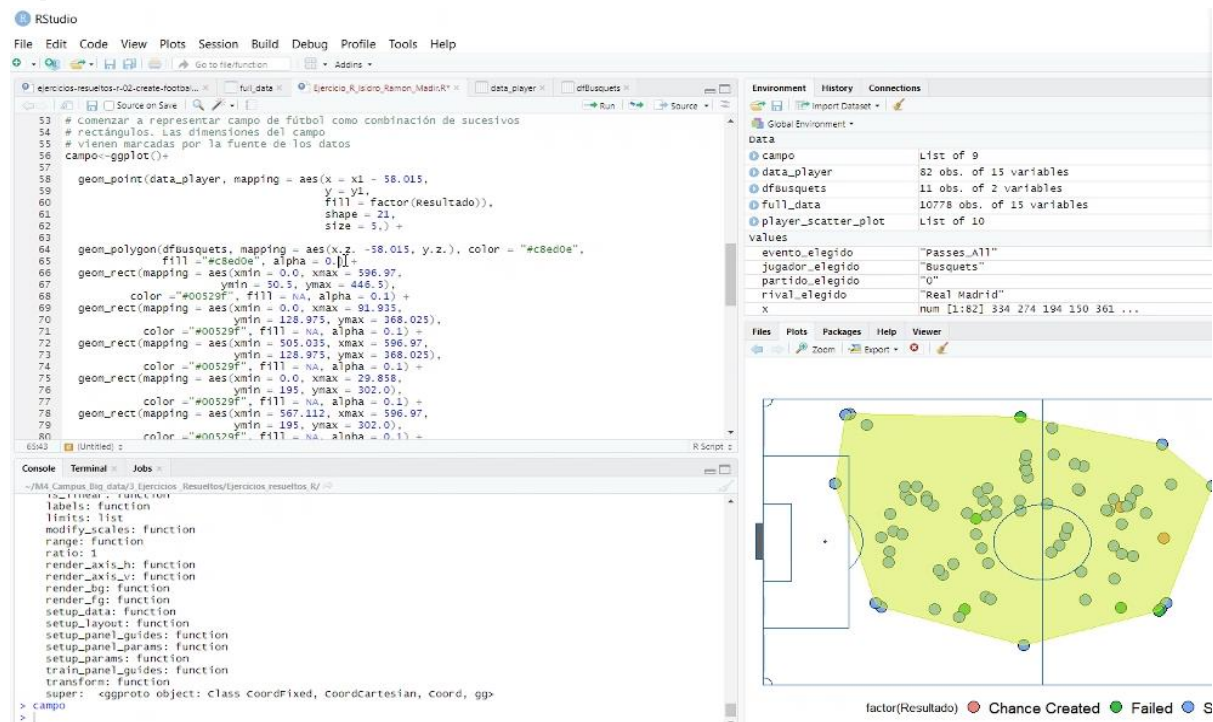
RStudio

File Edit Code View Plots Session Build Debug Profile Tools Help

Go to file/function | Addins

ejercicios-resueltos-r-02-create-footbal... | full_data | Ejercicio_R_Isidro_Ramon_Madir.R* | data_player | dfBusquets

Source on Save | Run | Source

53 # Comenzar a representar campo de fútbol como combinación de sucesivos
54 # rectángulos. Las dimensiones del campo
55 # vienen marcadas por la fuente de los datos
56 campo<-ggplot()+
57
58 geom_point(data_player, mapping = aes(x = x1 - 58.015,
59 y = y1,
60 fill = factor(Resultado)),
61 shape = 21,
62 size = 5,) +
63
64 geom_polygon(dfBusquets, mapping = aes(x.z. -58.015, y.z.), color = "#c8ed0e",
65 fill ="#c8ed0e", alpha = 0.1) +
66 geom_rect(mapping = aes(xmin = 0.0, xmax = 596.97,
67 ymin = 50.5, ymax = 446.5),
68 color ="#00529f", fill = NA, alpha = 0.1) +
69 geom_rect(mapping = aes(xmin = 0.0, xmax = 91.935,
70 ymin = 128.975, ymax = 368.025),
71 color ="#00529f", fill = NA, alpha = 0.1) +
72 geom_rect(mapping = aes(xmin = 505.035, xmax = 596.97,
73 ymin = 128.975, ymax = 368.025),
74 color ="#00529f", fill = NA, alpha = 0.1) +
75 geom_rect(mapping = aes(xmin = 0.0, xmax = 29.858,
76 ymin = 195, ymax = 302.0),
77 color ="#00529f", fill = NA, alpha = 0.1) +
78 geom_rect(mapping = aes(xmin = 567.112, xmax = 596.97,
79 ymin = 195, ymax = 302.0),
80 color ="#00529f", fill = NA, alpha = 0.1) +

65:43 (Untitled) R Script

Environment History Connections
Import Dataset
Global Environment
Data
campo List of 9
data_player 82 obs. of 15 variables
dfBusquets 11 obs. of 2 variables
full_data 10778 obs. of 15 variables
player_scatter_plot List of 10
Values
evento_elegido "Passes_All"
jugador_elegido "Busquets"
partido_elegido "0"
rival_elegido "Real Madrid"
x num [1:82] 334 274 194 150 361 ...

Files Plots Packages Help Viewer
Zoom Export

Console Terminal Jobs
~/M4_Campus_Big_data/3_Ejercicios_Resueltos/Ejercicios_resueltos_R/
is_linear: function
labels: function
limits: list
modify_scales: function
range: function
ratio: 1
render_axis_h: function
render_axis_v: function
render_bg: function
render_fg: function
setup_data: function
setup_layout: function
setup_panel_guides: function
setup_panel_params: function
setup_params: function
train_panel_guides: function
transform: function
super: <ggproto object: Class CoordFixed, CoordCartesian, Coord, gg>
> campo
>

factor(Resultado) Chance Created Failed S